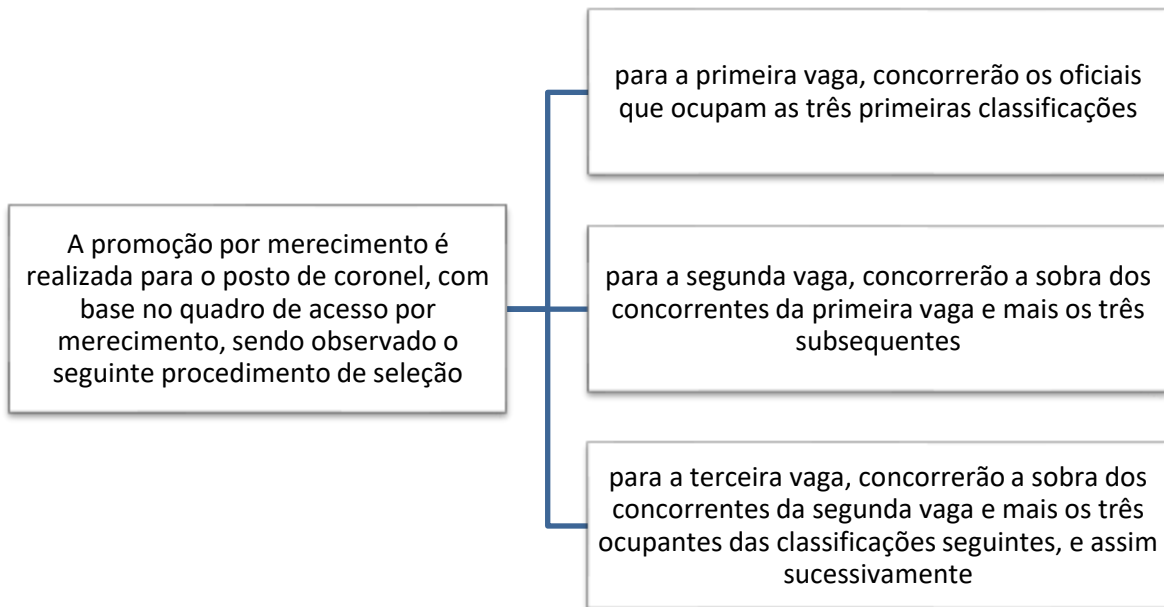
A promoção por merecimento é realizada para o posto de coronel, com base no quadro de acesso por merecimento, sendo observado o seguinte procedimento de seleção

para a primeira vaga, concorrerão os oficiais que ocupam as três primeiras classificações

para a segunda vaga, concorrerão a sobra dos concorrentes da primeira vaga e mais os três subsequentes

para a terceira vaga, concorrerão a sobra dos concorrentes da segunda vaga e mais os três ocupantes das classificações seguintes, e assim sucessivamente